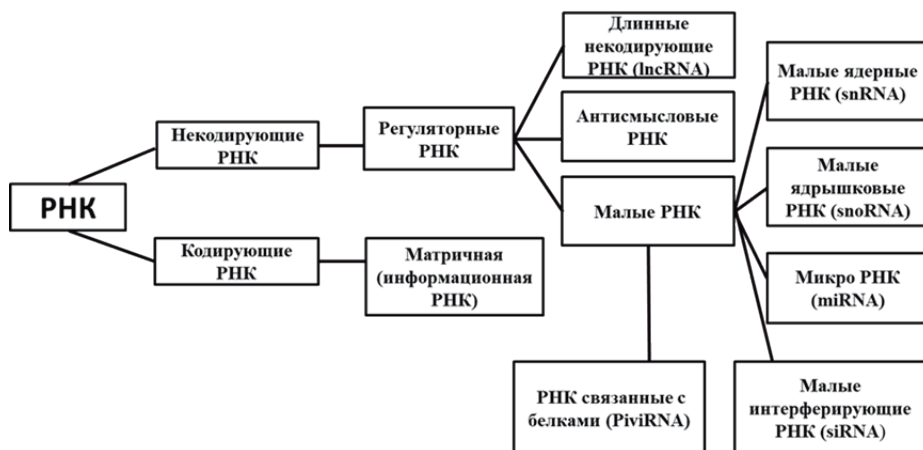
РНК

Некодирующие РНК

Кодирующие РНК

Регуляторные РНК

Матричная (информационная РНК)

Длинные некодирующие РНК (lncRNA)

Антисмысловые РНК

Малые РНК

Малые ядерные РНК (snRNA)

Малые ядрышковые РНК (snoRNA)

Микро РНК (miRNA)

РНК связанные с белками (PiviRNA)

Малые интерферирующие РНК (siRNA)